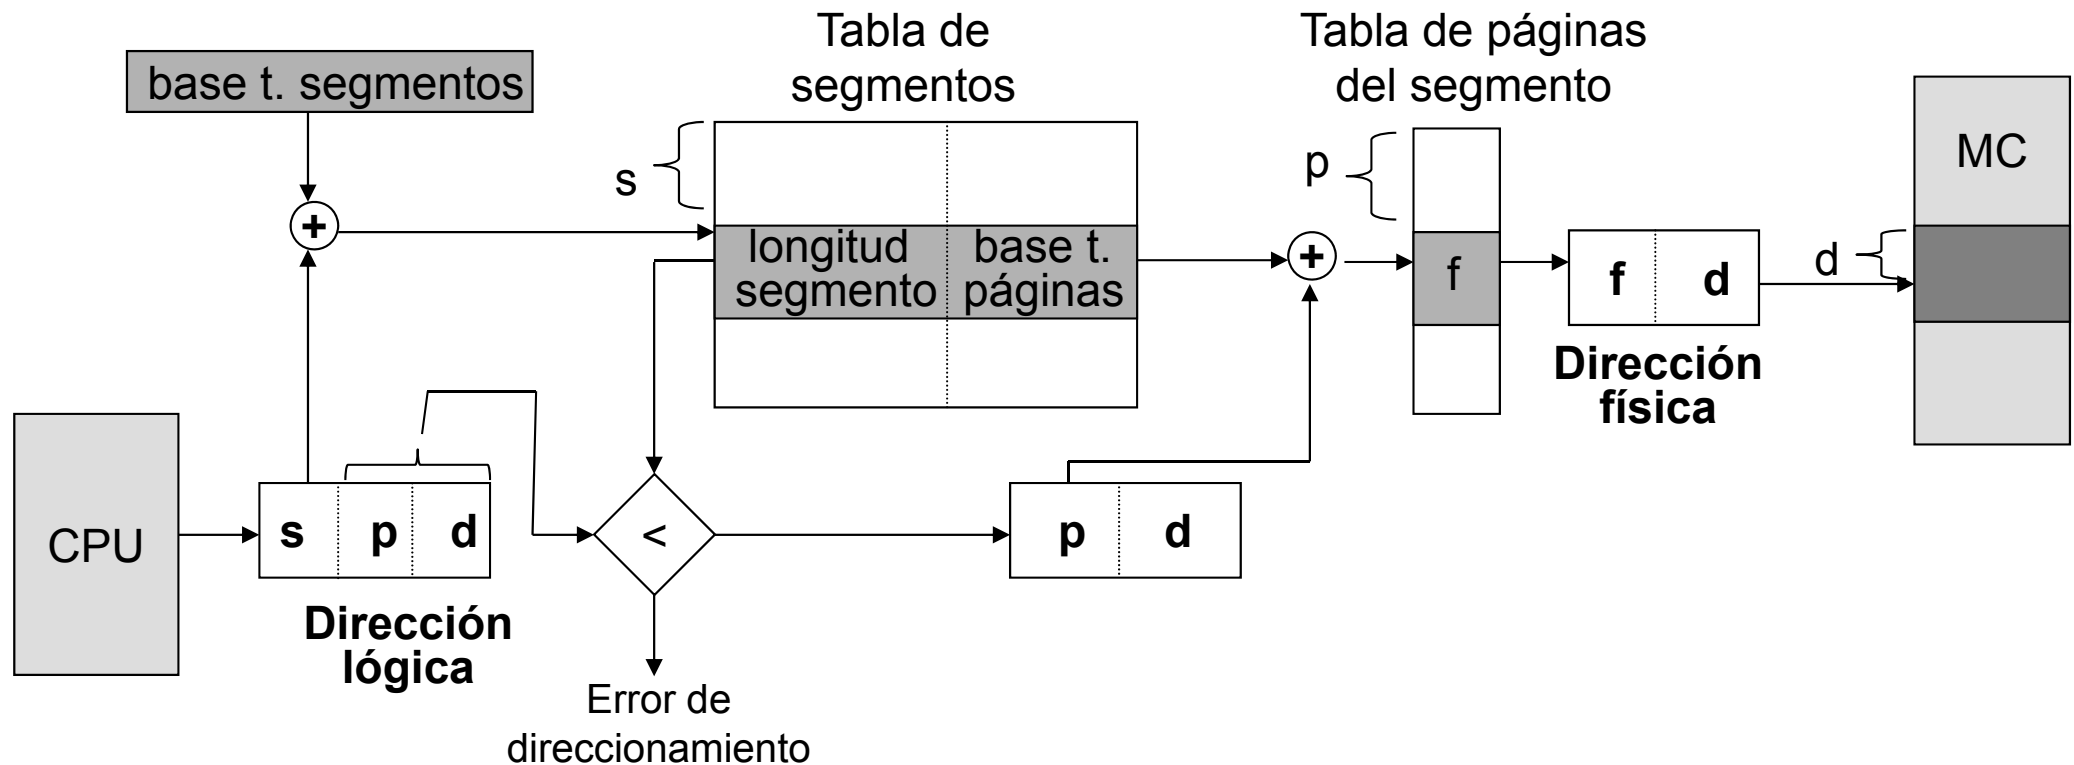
base t. segmentos

Tabla de segmentos

Tabla de páginas del segmento

MC

s

+

longitud segmento

base t. páginas

p

+

f

f

d

d

Dirección física

CPU

s

p

d

<

p

d

Dirección lógica

Error de direccionamiento